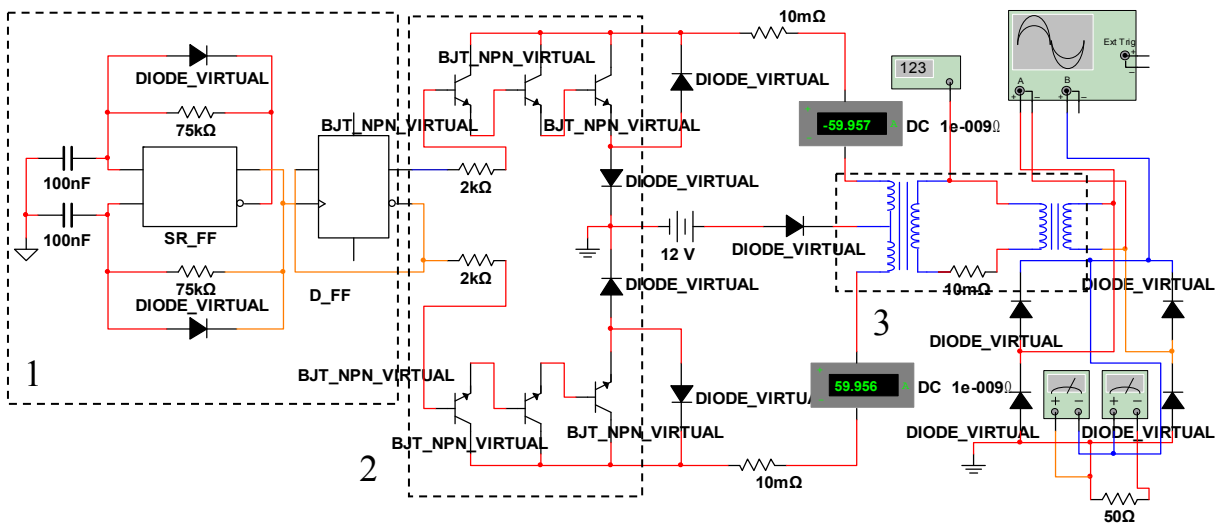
DIODE_VIRTUAL
75kΩ
100nF
100nF
SR_FF
75kΩ
DIODE_VIRTUAL
BJT_NPN_VIRTUAL
D_FF
1
BJT_NPN_VIRTUAL
BJT_NPN_VIRTUAL
BJT_NPN_VIRTUAL
2kΩ
2kΩ
BJT_NPN_VIRTUAL
BJT_NPN_VIRTUAL
BJT_NPN_VIRTUAL
2
10mΩ
DIODE_VIRTUAL
DIODE_VIRTUAL
12 V
DIODE_VIRTUAL
DIODE_VIRTUAL
DIODE_VIRTUAL
10mΩ
123
-59.957
DC 1e-009Ω
59.956
DC 1e-009Ω
3
10mΩ
Ext Trig
A
B
DIODE_VIRTUAL
DIODE_VIRTUAL
DIODE_VIRTUAL
DIODE_VIRTUAL
50Ω